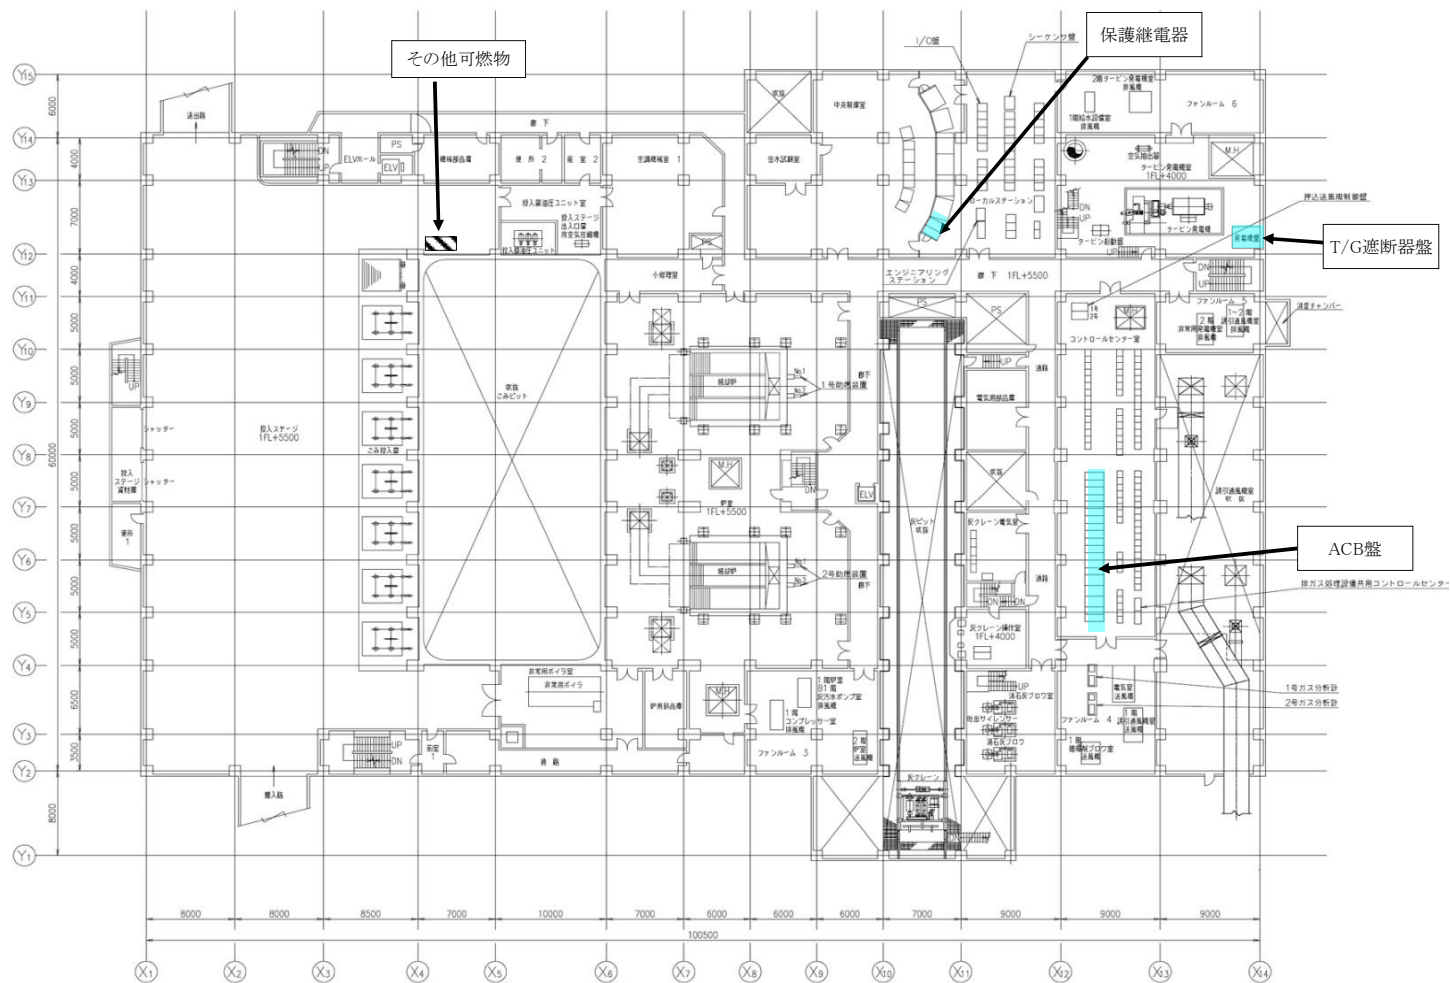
その他可燃物

保護継電器

T/G遮断器盤

ACB盤

Y15
Y14
Y13
Y12
Y11
Y10
Y9
Y8
Y7
Y6
Y5
Y4
Y3
Y2
Y1

6000
4000
7000
4000
5000
5000
5000
60000
5000
5000
5000
5000
6500
3500
8000

退出路
廊下
PS
ELVホール
ELV
DN
UP
機械部品庫
便所 2
倉庫 2
主操作補室 1
投入扉油圧ユニット室
投入ステージ 出入口扉 用空気圧縮機
ごみ投入扉油圧ユニット
投入ステージ 1FL+5500
シャッター
投入ステージ資材庫
便所 1
ごみ投入扉
ごみピット
小修理室
1号助燃装置
2号助燃装置
焼却炉
炉室 1FL+5500
ELV
非常用ボイラ室
非常用ボイラ
炉用部品庫
前室 1
通路
搬入路
1階炉室 B1階 灰汚水ポンプ室 排風機
1階 コンプレッサー室 排風機
2階 炉室 送風機
ファンルーム 3
吹抜
中央制御室
給水試験室
I/O盤
シーケンサ盤
ローカルステーション
エンジニアリングステーション
廊下 1FL+5500
2階タービン発電機室 排風機
1階給水設備室 排風機
空気圧縮機
タービン発電機室 1FL+4000
タービン起動盤
タービン発電機
発電機盤
押込送風機制御盤
ファンルーム 6
ファンルーム 5
1~2階 誘引送風機室 排風機
2階 非常用発電機室 排風機
消音チャンバー
コントロールセンター室
電気用部品庫
灰クレーン電気室
灰ピット 吹抜
灰クレーン操作室 1FL+4000
灰クレーン
通路
誘引送風機室 吹抜
排ガス処理設備共用コントロールセンター
溶石灰ブロワ室
防音サイレンサー
溶石灰ブロワ
ファンルーム 4
電気室 送風機
1階 誘引送風機室 送風機
1階 復水タンクブロワ室 送風機
1号ガス分析計
2号ガス分析計
M/H

8000
8000
8500
7000
10000
7000
6000
6000
6000
7000
9000
9000
9000
100500

X1
X2
X3
X4
X5
X6
X7
X8
X9
X10
X11
X12
X13
X14